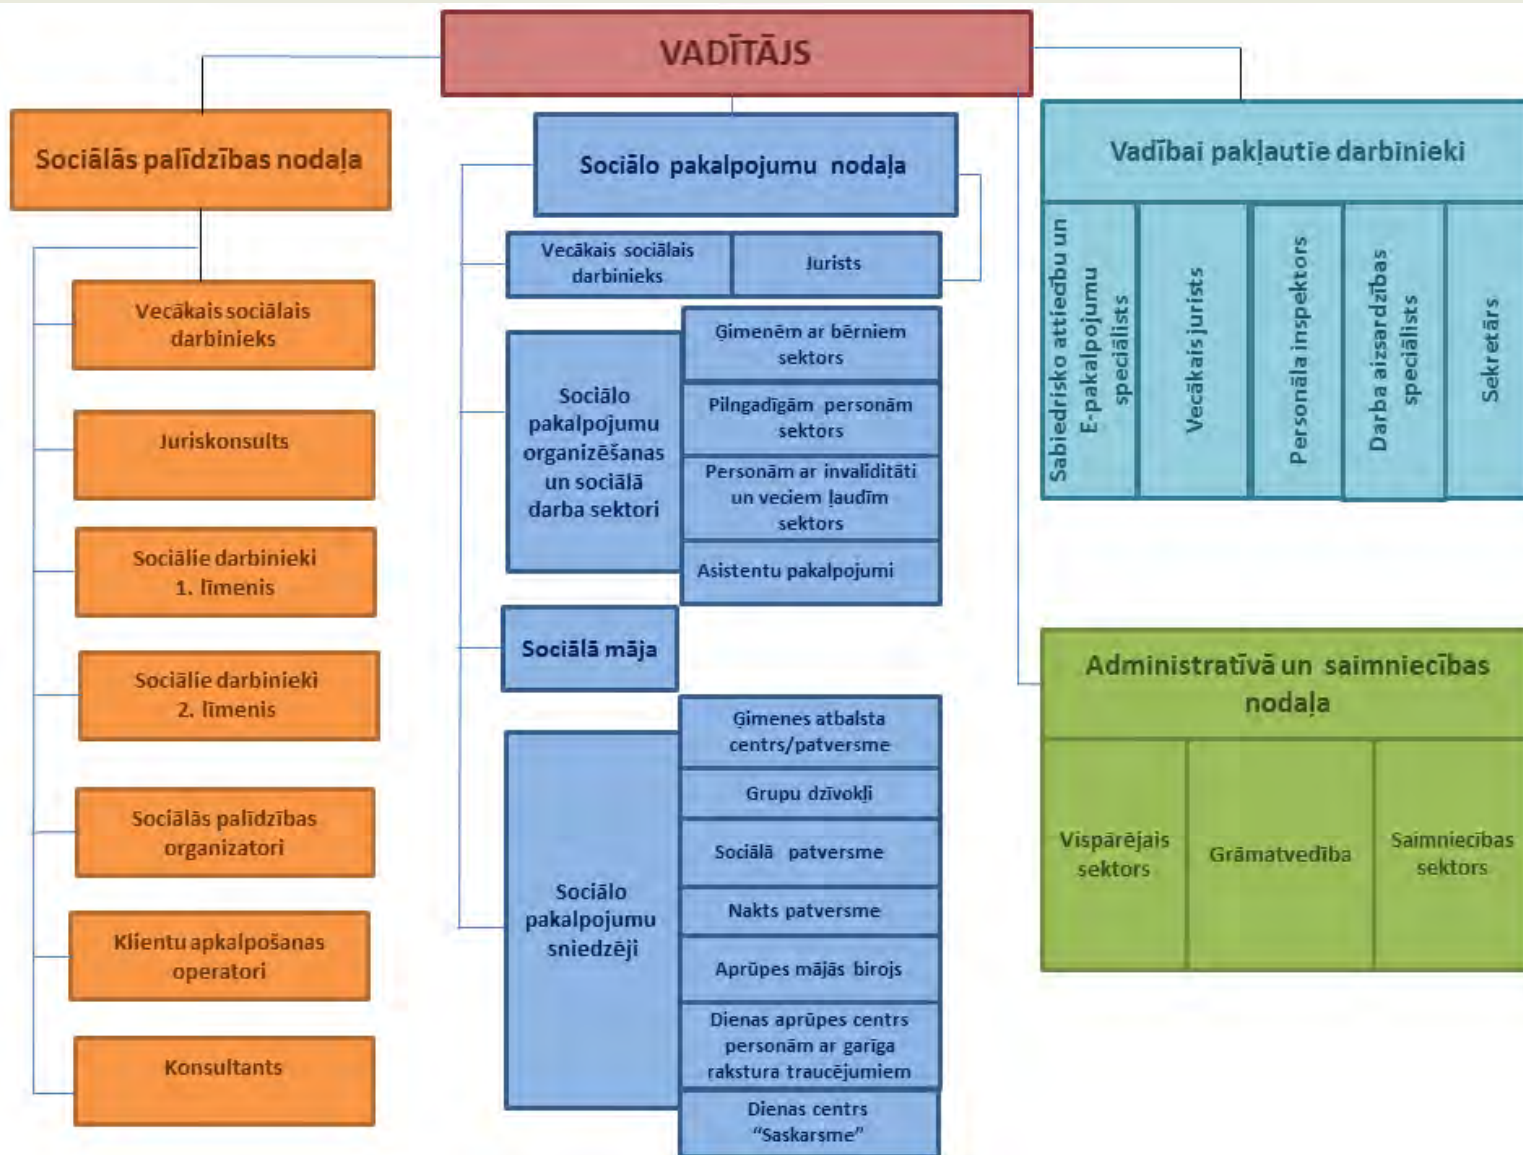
VADĪTĀJS

Sociālās palīdzības nodaļa

Vecākais sociālais darbinieks

Juriskonsults

Sociālie darbinieki 1. līmenis

Sociālie darbinieki 2. līmenis

Sociālās palīdzības organizatori

Klientu apkalpošanas operatori

Konsultants

Sociālo pakalpojumu nodaļa

Vecākais sociālais darbinieks

Jurists

Sociālo pakalpojumu organizēšanas un sociālā darba sektori

Ģimenēm ar bērniem sektors

Pilngadīgām personām sektors

Personām ar invaliditāti un veciem ļaudīm sektors

Asistentu pakalpojumi

Sociālā māja

Sociālo pakalpojumu sniedzēji

Ģimenes atbalsta centrs/patversme

Grupu dzīvokļi

Sociālā patversme

Nakts patversme

Aprūpes mājās birojs

Dienas aprūpes centrs personām ar garīga rakstura traucējumiem

Dienas centrs "Saskarsme"

Vadībai pakļautie darbinieki

Sabiedrisko attiecību un E-pakalpojumu speciālists

Vecākais jurists

Personāla inspektors

Darba aizsardzības speciālists

Sekretārs

Administratīvā un saimniecības nodaļa

Vispārējais sektors

Grāmatvedība

Saimniecības sektors